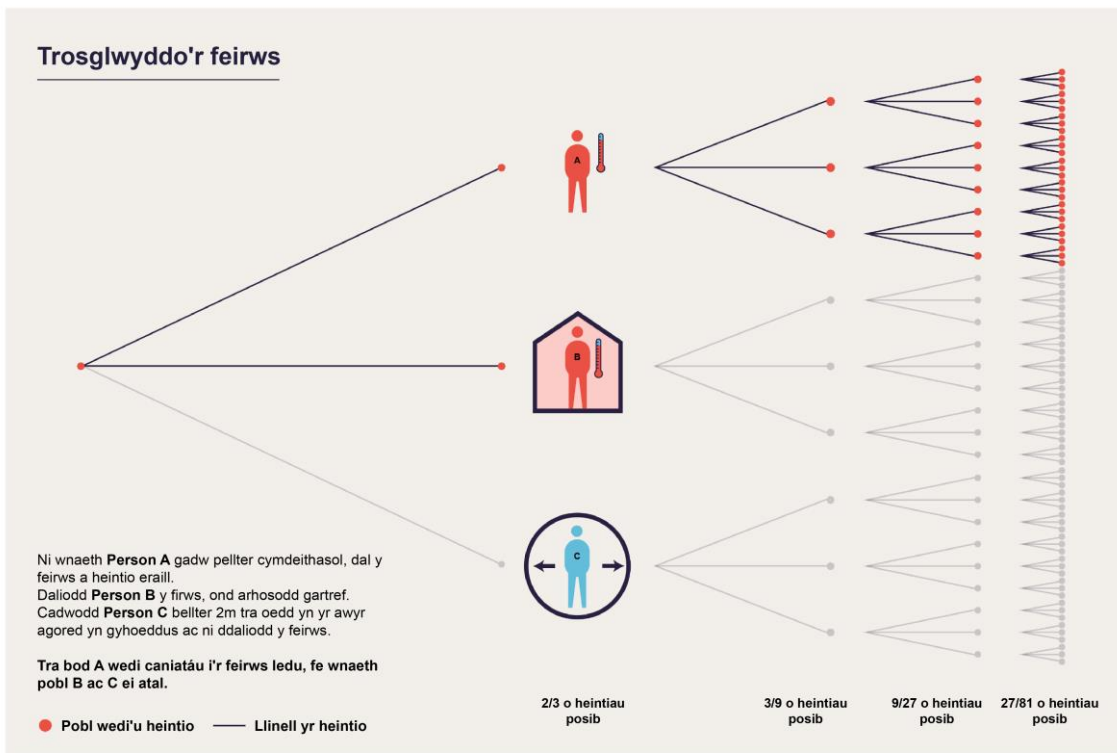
Trosglwyddo'r feirws

A

B

C

Ni wnaeth **Person A** gadw pellter cymdeithasol, dal y feirws a heintio eraill.
Daliodd **Person B** y firws, ond arhosodd gartref.
Cadwodd **Person C** bellter 2m tra oedd yn yr awyr agored yn gyhoeddus ac ni ddaliodd y feirws.

**Tra bod A wedi caniatáu i'r feirws ledu, fe wnaeth pobl B ac C ei atal.**

Pobl wedi'u heintio — Llinell yr heintio

2/3 o heintiau posib

3/9 o heintiau posib

9/27 o heintiau posib

27/81 o heintiau posib